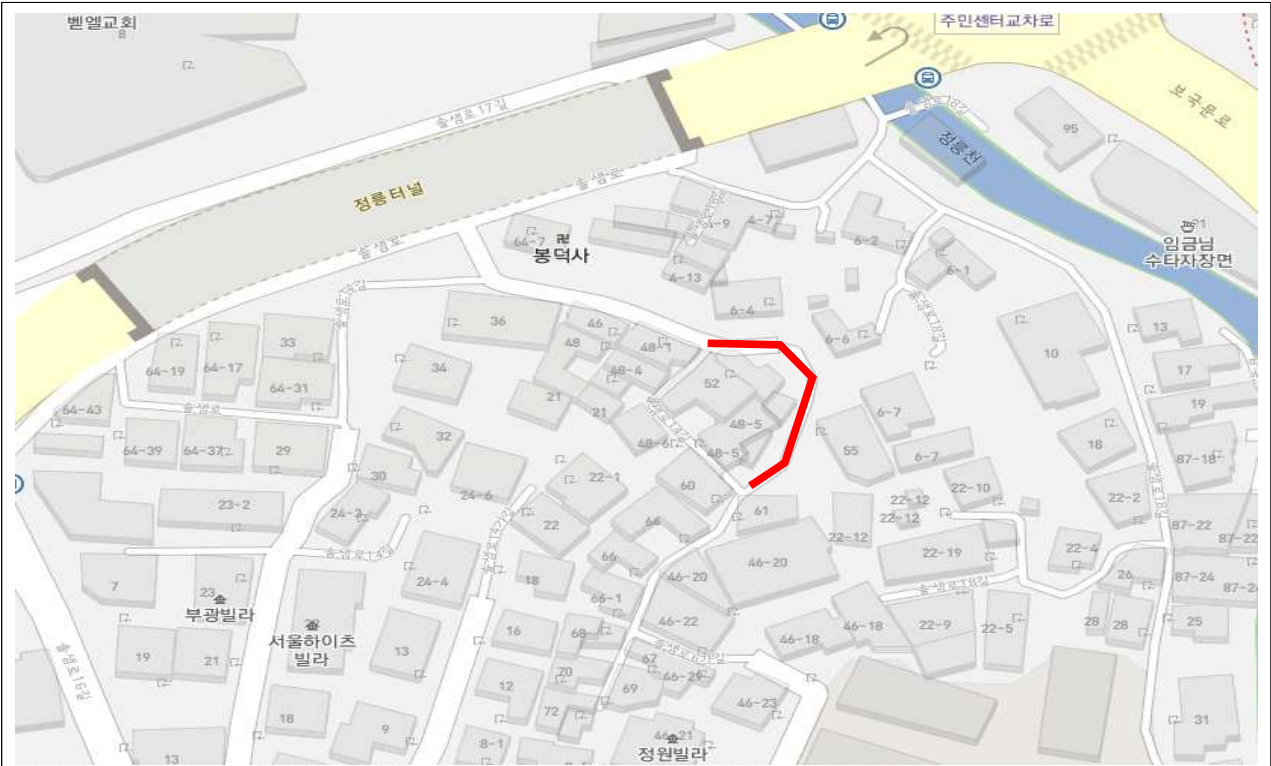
벧엘교회
8
주민센터교차로
솔샘로17길
정릉터널
솔샘로
솔샘로
보국문로
정릉천
95
64-7
봉덕사
4-9
4-7
6-2
4-13
6-1
임금님 수타자장면
6-4
36
46
48
48-1
6-6
13
10
64-19
64-17
33
64-31
34
48-4
52
17
64-43
21
21
6-7
19
솔샘로
32
48-5
55
18
64-39
64-37
29
48-6
48-5
6-7
87-18
30
22-1
60
22-10
24-6
22-12
22-2
23-2
24-3
22
64
61
22-12
22-12
87-22
솔샘로14길
22-19
22-4
87-22
7
66
46-20
46-20
26
87-24
24-4
18
23
부광빌라
66-1
46-22
46-18
46-18
22-9
22-5
28
28
25
서울하이츠 빌라
16
68
19
21
13
67
12
70
69
46-21
46-23
18
72
9
31
13
8-1
46-21
정원빌라